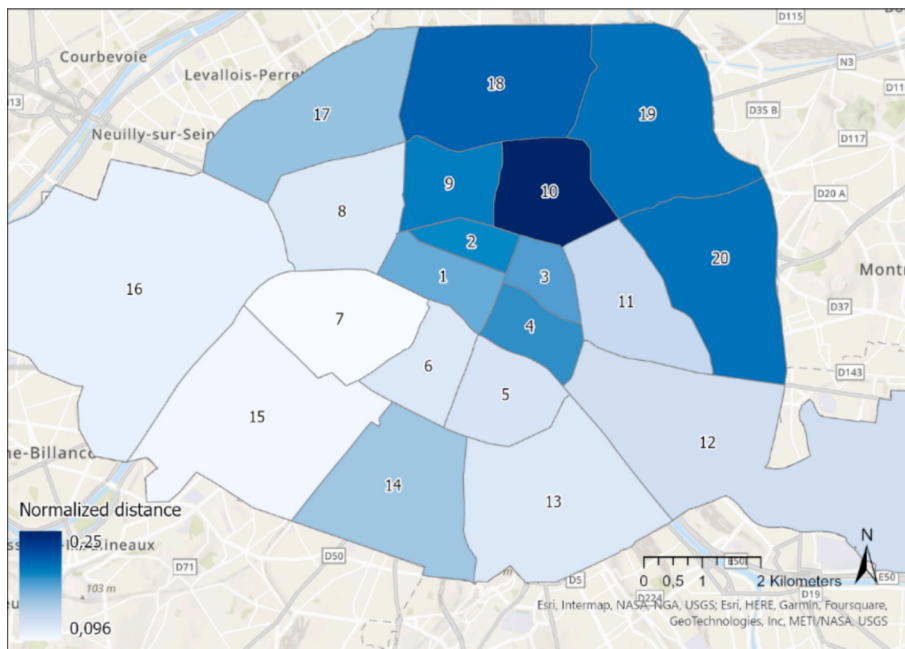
Courbevoie
Levallois-Perret
D115
N3
D35 B
D117
D20 A
Montr
D37
D143
13
Neuilly-sur-Seine
18
19
17
9
10
8
2
20
3
1
16
11
7
4
6
5
15
12
ne-Billancourt
14
13
Normalized distance
0,25
0,096
D50
D71
103 m
D5
D224
D19
0 0,5 1 2 Kilometers
N
E50
Esri, Intermap, NASA, NGA, USGS; Esri, HERE, Garmin, Foursquare, GeoTechnologies, Inc, METI/NASA, USGS